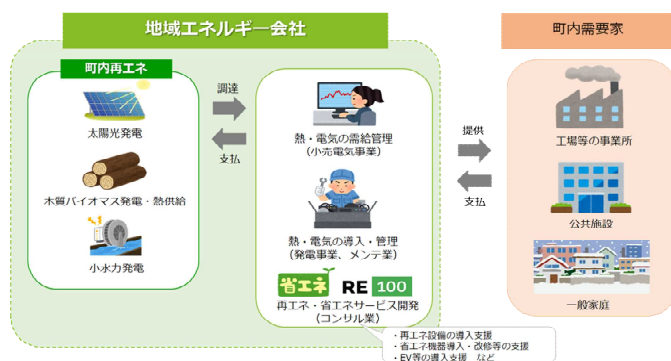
地域エネルギー会社

町内需要家

町内再エネ

太陽光発電

木質バイオマス発電・熱供給

小水力発電

調達

支払

熱・電気の需給管理
（小売電気事業）

熱・電気の導入・管理
（発電事業、メンテ業）

省エネ RE 100

再エネ・省エネサービス開発
（コンサル業）

・再エネ設備の導入支援
・省エネ機器導入・改修等の支援
・EV等の導入支援　など

提供

支払

工場等の事業所

公共施設

一般家庭